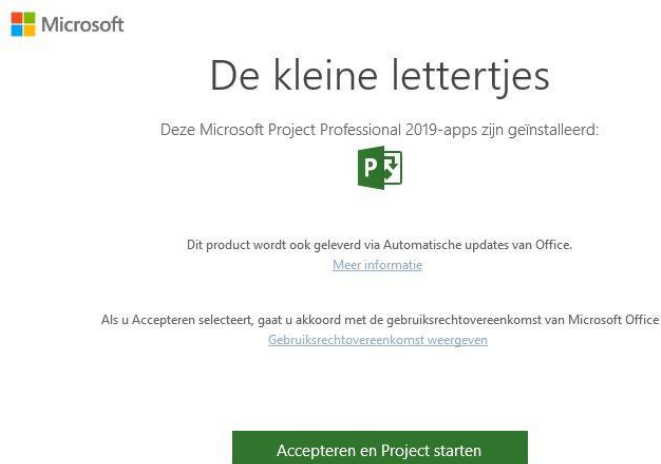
Microsoft

De kleine lettertjes

Deze Microsoft Project Professional 2019-apps zijn geïnstalleerd:

P

Dit product wordt ook geleverd via Automatische updates van Office.
Meer informatie

Als u Accepteren selecteert, gaat u akkoord met de gebruiksrechtovereenkomst van Microsoft Office
Gebruiksrechtovereenkomst weergeven

Accepteren en Project starten